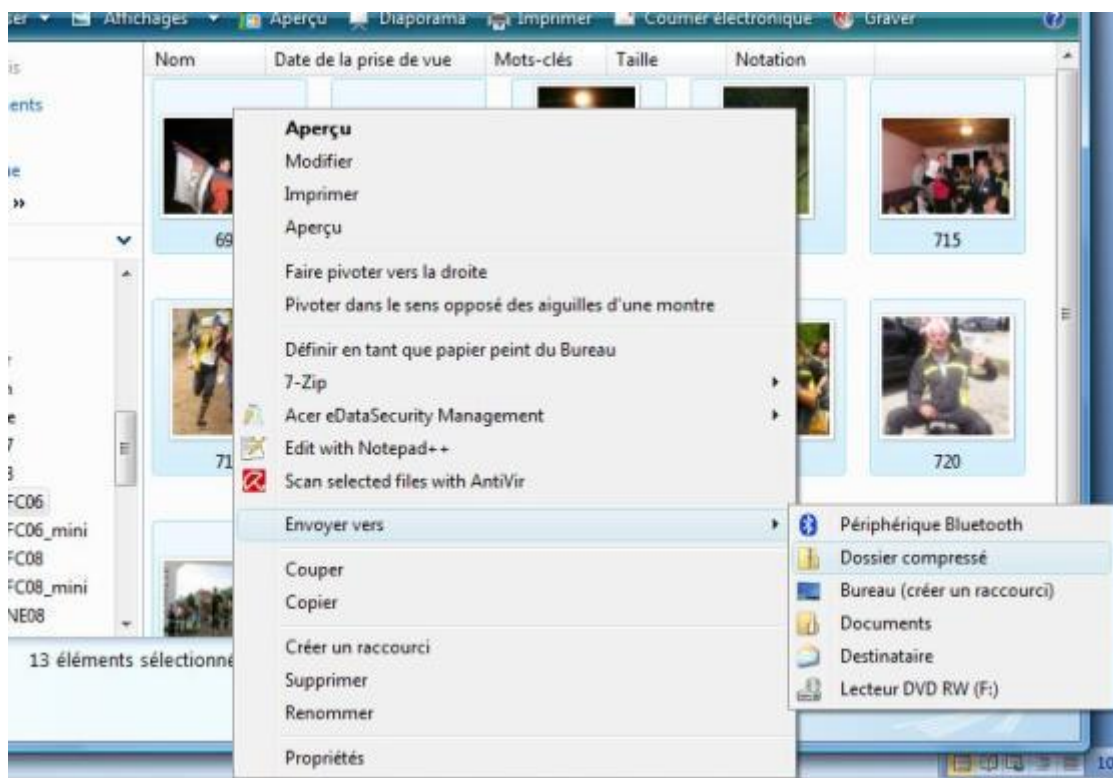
ser ▾ Affichages ▾ Aperçu Diaporama Imprimer Courrier électronique Graver

Nom | Date de la prise de vue | Mots-clés | Taille | Notation

is
ents
ie
»

69
715
71
720

FC06
FC06_mini
FC08
FC08_mini
NE08

13 éléments sélectionné

Aperçu
Modifier
Imprimer
Aperçu
Faire pivoter vers la droite
Pivoter dans le sens opposé des aiguilles d'une montre
Définir en tant que papier peint du Bureau
7-Zip
Acer eDataSecurity Management
Edit with Notepad++
Scan selected files with AntiVir
Envoyer vers
Couper
Copier
Créer un raccourci
Supprimer
Renommer
Propriétés

Périphérique Bluetooth
Dossier compressé
Bureau (créer un raccourci)
Documents
Destinataire
Lecteur DVD RW (F:)